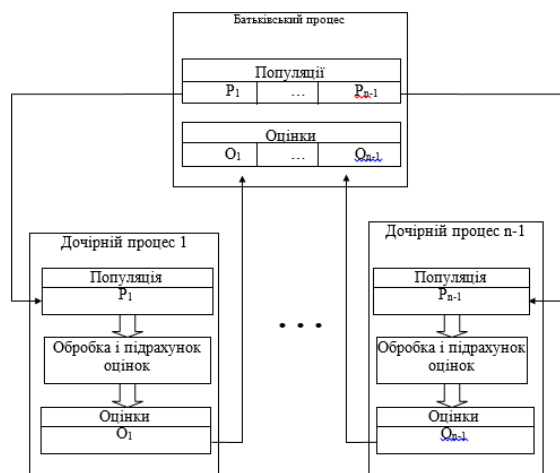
Батьківський процес

Популяції

| P₁ | … | Pₙ₋₁ |
|---|---|---|

Оцінки

| O₁ | … | Oₙ₋₁ |
|---|---|---|

Дочірній процес 1

Популяція
P₁

Обробка і підрахунок оцінок

Оцінки
O₁

• • •

Дочірній процес n-1

Популяція
Pₙ₋₁

Обробка і підрахунок оцінок

Оцінки
Oₙ₋₁